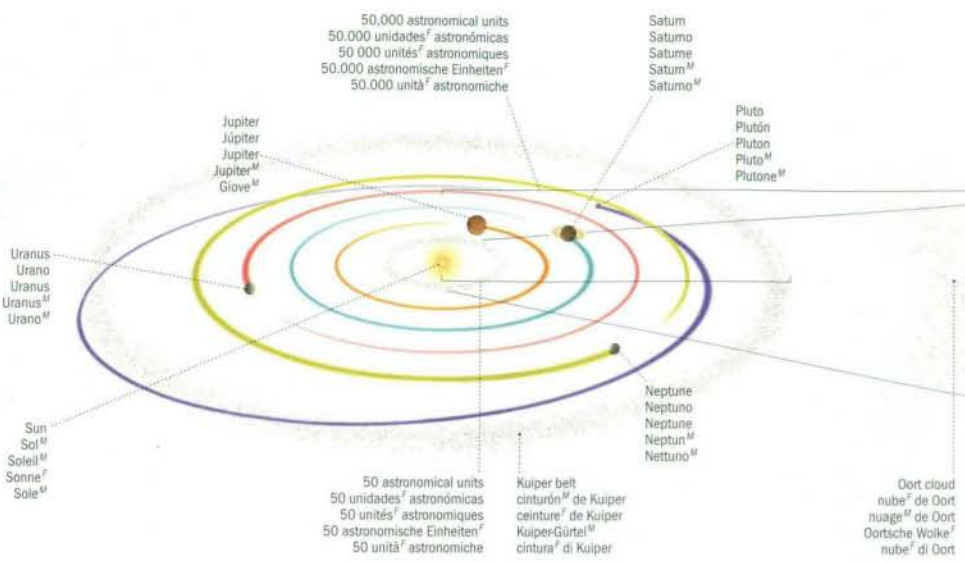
50,000 astronomical units
50.000 unidades$^F$ astronómicas
50 000 unités$^F$ astronomiques
50.000 astronomische Einheiten$^F$
50.000 unità$^F$ astronomiche

Saturn
Saturno
Saturne
Saturn$^M$
Saturno$^M$

Jupiter
Júpiter
Jupiter
Jupiter$^M$
Giove$^M$

Pluto
Plutón
Pluton
Pluto$^M$
Plutone$^M$

Uranus
Urano
Uranus
Uranus$^M$
Urano$^M$

Sun
Sol$^M$
Soleil$^M$
Sonne$^F$
Sole$^M$

Neptune
Neptuno
Neptune
Neptun$^M$
Nettuno$^M$

50 astronomical units
50 unidades$^F$ astronómicas
50 unités$^F$ astronomiques
50 astronomische Einheiten$^F$
50 unità$^F$ astronomiche

Kuiper belt
cinturón$^M$ de Kuiper
ceinture$^F$ de Kuiper
Kuiper-Gürtel$^M$
cintura$^F$ di Kuiper

Oort cloud
nube$^F$ de Oort
nuage$^M$ de Oort
Oortsche Wolke$^F$
nube$^F$ di Oort